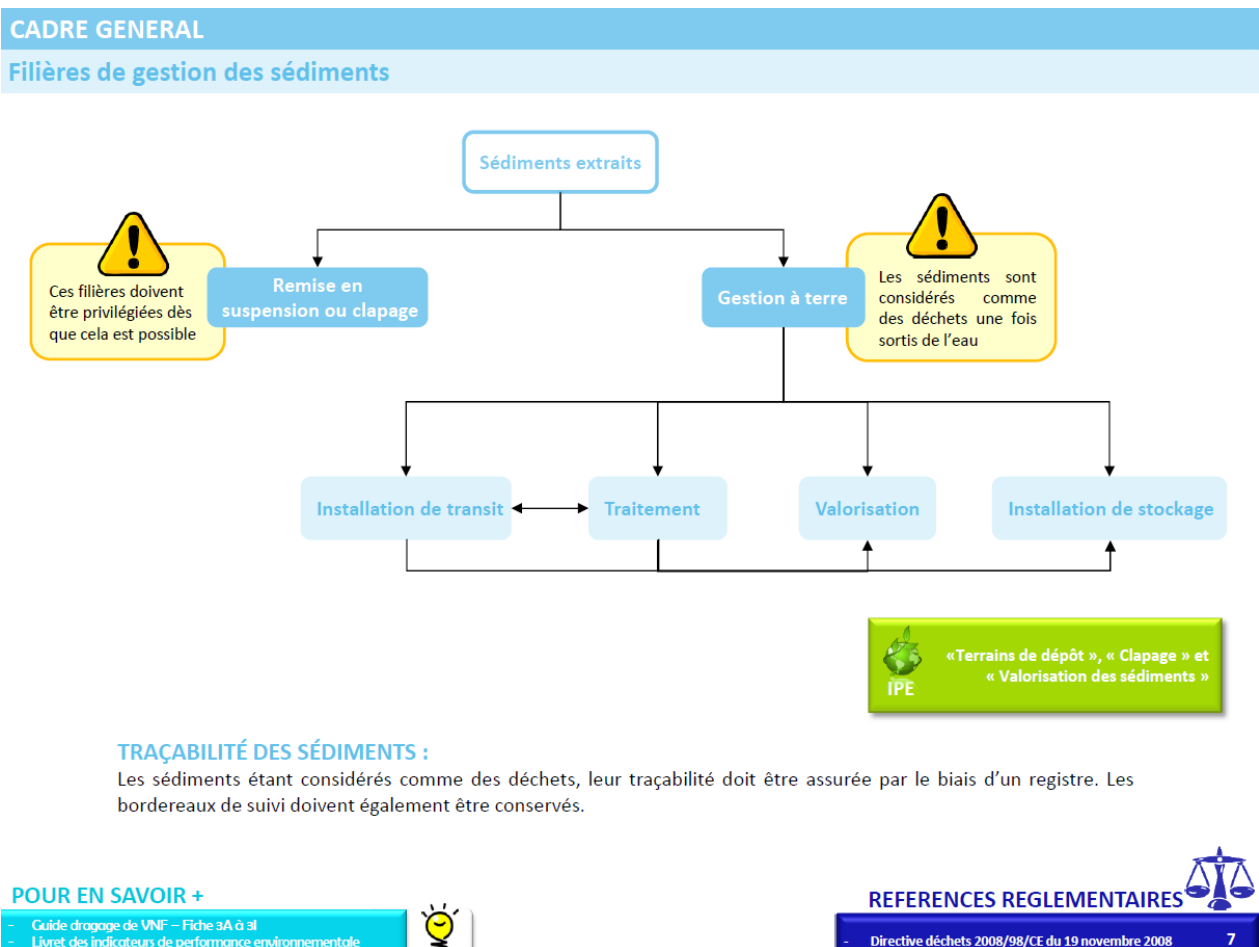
CADRE GENERAL

Filières de gestion des sédiments

Sédiments extraits

Ces filières doivent être privilégiées dès que cela est possible

Remise en suspension ou clapage

Gestion à terre

Les sédiments sont considérés comme des déchets une fois sortis de l'eau

Installation de transit

Traitement

Valorisation

Installation de stockage

IPE

«Terrains de dépôt », « Clapage » et « Valorisation des sédiments »

TRAÇABILITÉ DES SÉDIMENTS :

Les sédiments étant considérés comme des déchets, leur traçabilité doit être assurée par le biais d'un registre. Les bordereaux de suivi doivent également être conservés.

POUR EN SAVOIR +

- Guide dragage de VNF – Fiche 3A à 3I
- Livret des indicateurs de performance environnementale

REFERENCES REGLEMENTAIRES

- Directive déchets 2008/98/CE du 19 novembre 2008

7